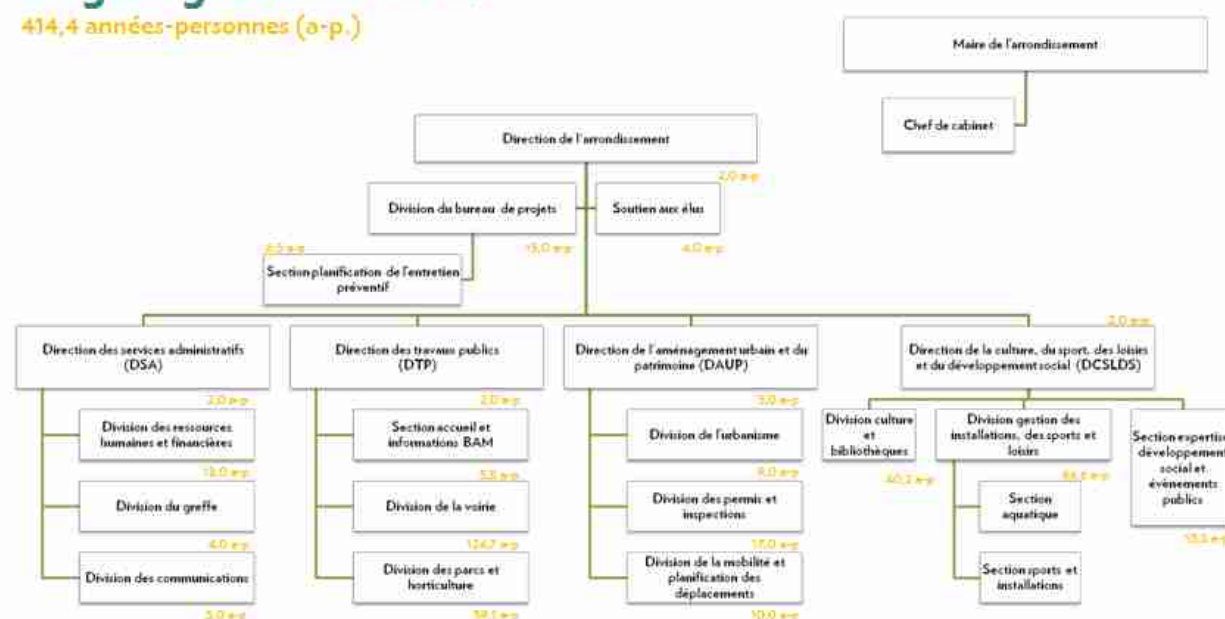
414,4 années-personnes (a-p.)

Maire de l'arrondissement

Chef de cabinet

Direction de l'arrondissement

2,0 a-p

Division du bureau de projets

Soutien aux élus

15,0 a-p

4,0 a-p

6,5 a-p

Section planification de l'entretien préventif

Direction des services administratifs (DSA)

2,0 a-p

Division des ressources humaines et financières

13,0 a-p

Division du greffe

4,0 a-p

Division des communications

5,0 a-p

Direction des travaux publics (DTP)

2,0 a-p

Section accueil et informations BAM

5,0 a-p

Division de la voirie

124,7 a-p

Division des parcs et horticulture

38,1 a-p

Direction de l'aménagement urbain et du patrimoine (DAUP)

3,0 a-p

Division de l'urbanisme

9,0 a-p

Division des permis et inspections

17,0 a-p

Division de la mobilité et planification des déplacements

10,0 a-p

2,0 a-p

Direction de la culture, du sport, des loisirs et du développement social (DCSLDS)

Division culture et bibliothèques

40,3 a-p

Division gestion des installations, des sports et loisirs

86,5 a-p

Section aquatique

Section sports et installations

Section expertise développement social et événements publics

15,3 a-p